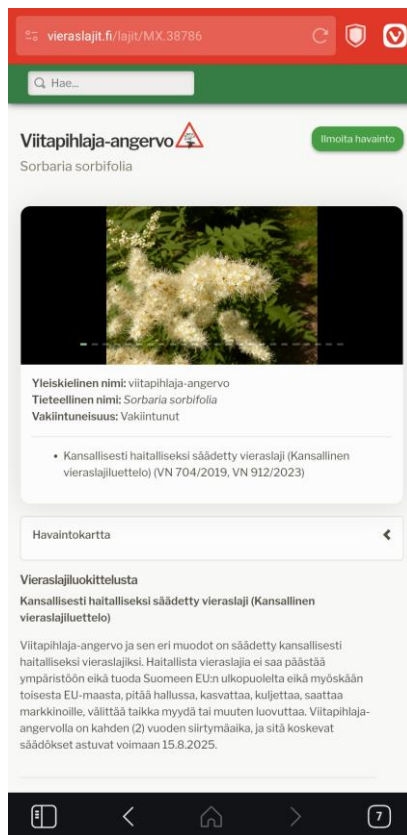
vieraslajit.fi/lajit/MX.38786

Hae...

Viitapihlaja-angervo

Ilmoita havainto

Sorbaria sorbifolia

**Yleiskielinen nimi:** viitapihlaja-angervo
**Tieteellinen nimi:** *Sorbaria sorbifolia*
**Vakiintuneisuus:** Vakiintunut

- Kansallisesti haitalliseksi säädetty vieraslaji (Kansallinen vieraslajiluettelo) (VN 704/2019, VN 912/2023)

Havaintokartta

Vieraslajiluokittelusta

Kansallisesti haitalliseksi säädetty vieraslaji (Kansallinen vieraslajiluettelo)

Viitapihlaja-angervo ja sen eri muodot on säädetty kansallisesti haitalliseksi vieraslajiksi. Haitallista vieraslajia ei saa päästää ympäristöön eikä tuoda Suomeen EU:n ulkopuolelta eikä myöskään toisesta EU-maasta, pitää hallussa, kasvattaa, kuljettaa, saattaa markkinoille, välittää taikka myydä tai muuten luovuttaa. Viitapihlaja-angervolla on kahden (2) vuoden siirtymäaika, ja sitä koskevat säädökset astuvat voimaan 15.8.2025.

7